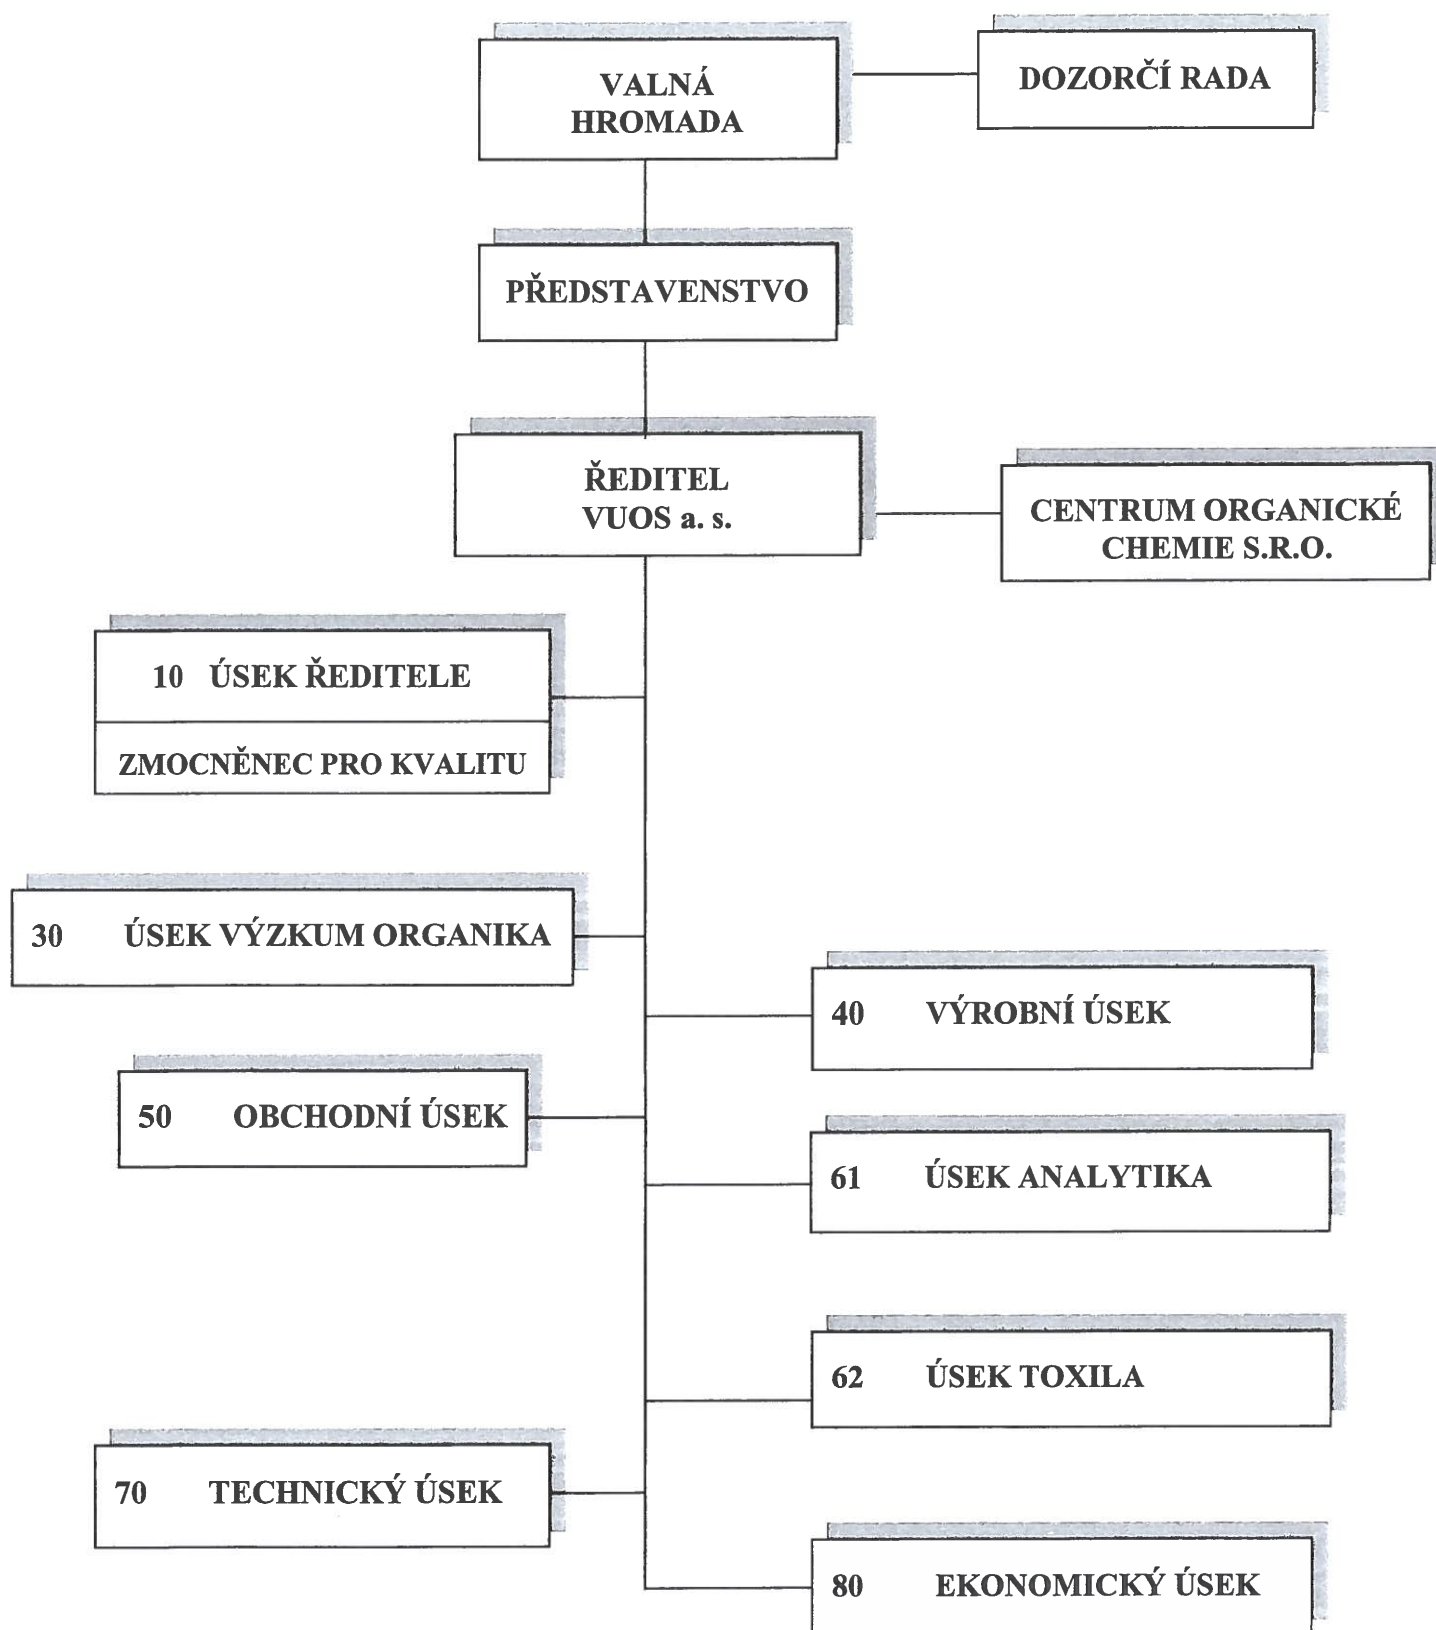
VALNÁ HROMADA

DOZORČÍ RADA

PŘEDSTAVENSTVO

ŘEDITEL VUOS a. s.

CENTRUM ORGANICKÉ CHEMIE S.R.O.

10 ÚSEK ŘEDITELE

ZMOCNĚNEC PRO KVALITU

30 ÚSEK VÝZKUM ORGANIKA

40 VÝROBNÍ ÚSEK

50 OBCHODNÍ ÚSEK

61 ÚSEK ANALYTIKA

62 ÚSEK TOXILA

70 TECHNICKÝ ÚSEK

80 EKONOMICKÝ ÚSEK